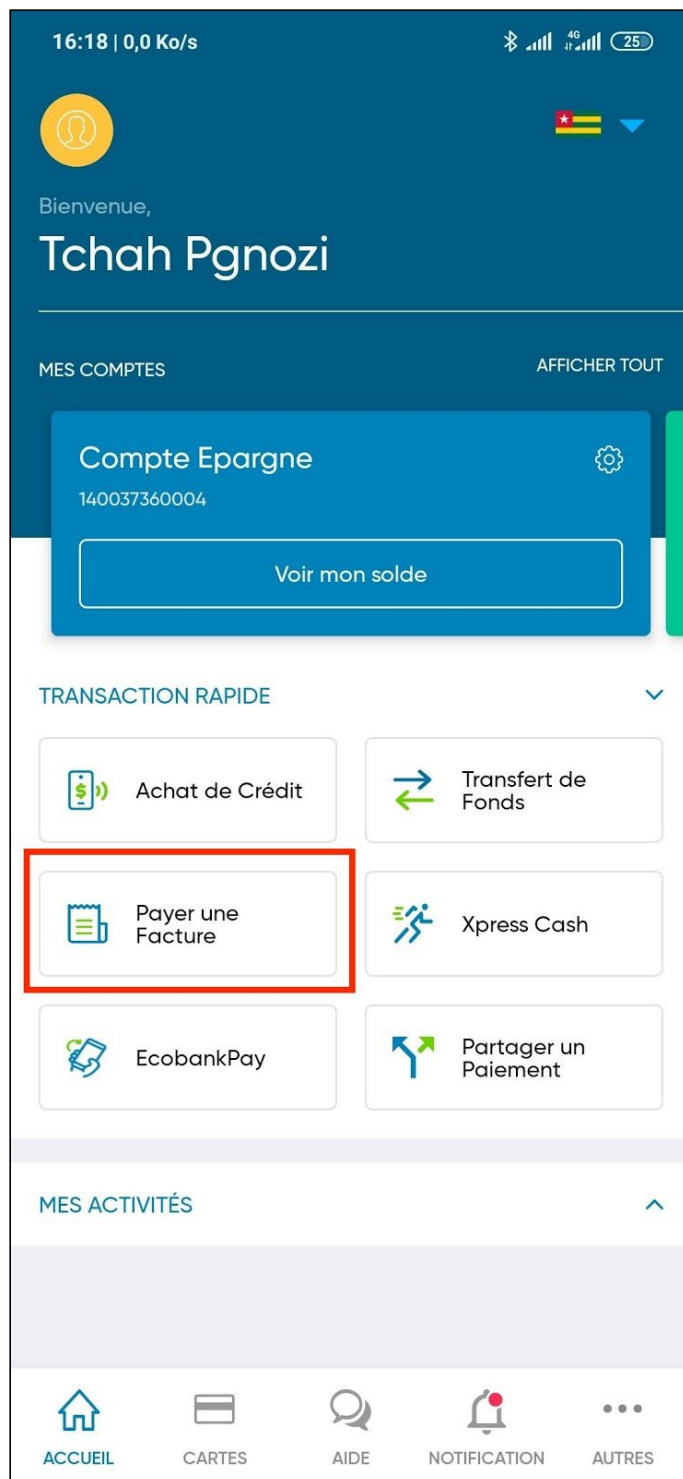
16:18 | 0,0 Ko/s

4G 25

Bienvenue,

Tchah Pgnozi

MES COMPTES

AFFICHER TOUT

Compte Epargne

140037360004

Voir mon solde

TRANSACTION RAPIDE

Achat de Crédit

Transfert de Fonds

Payer une Facture

Xpress Cash

EcobankPay

Partager un Paiement

MES ACTIVITÉS

ACCUEIL

CARTES

AIDE

NOTIFICATION

AUTRES